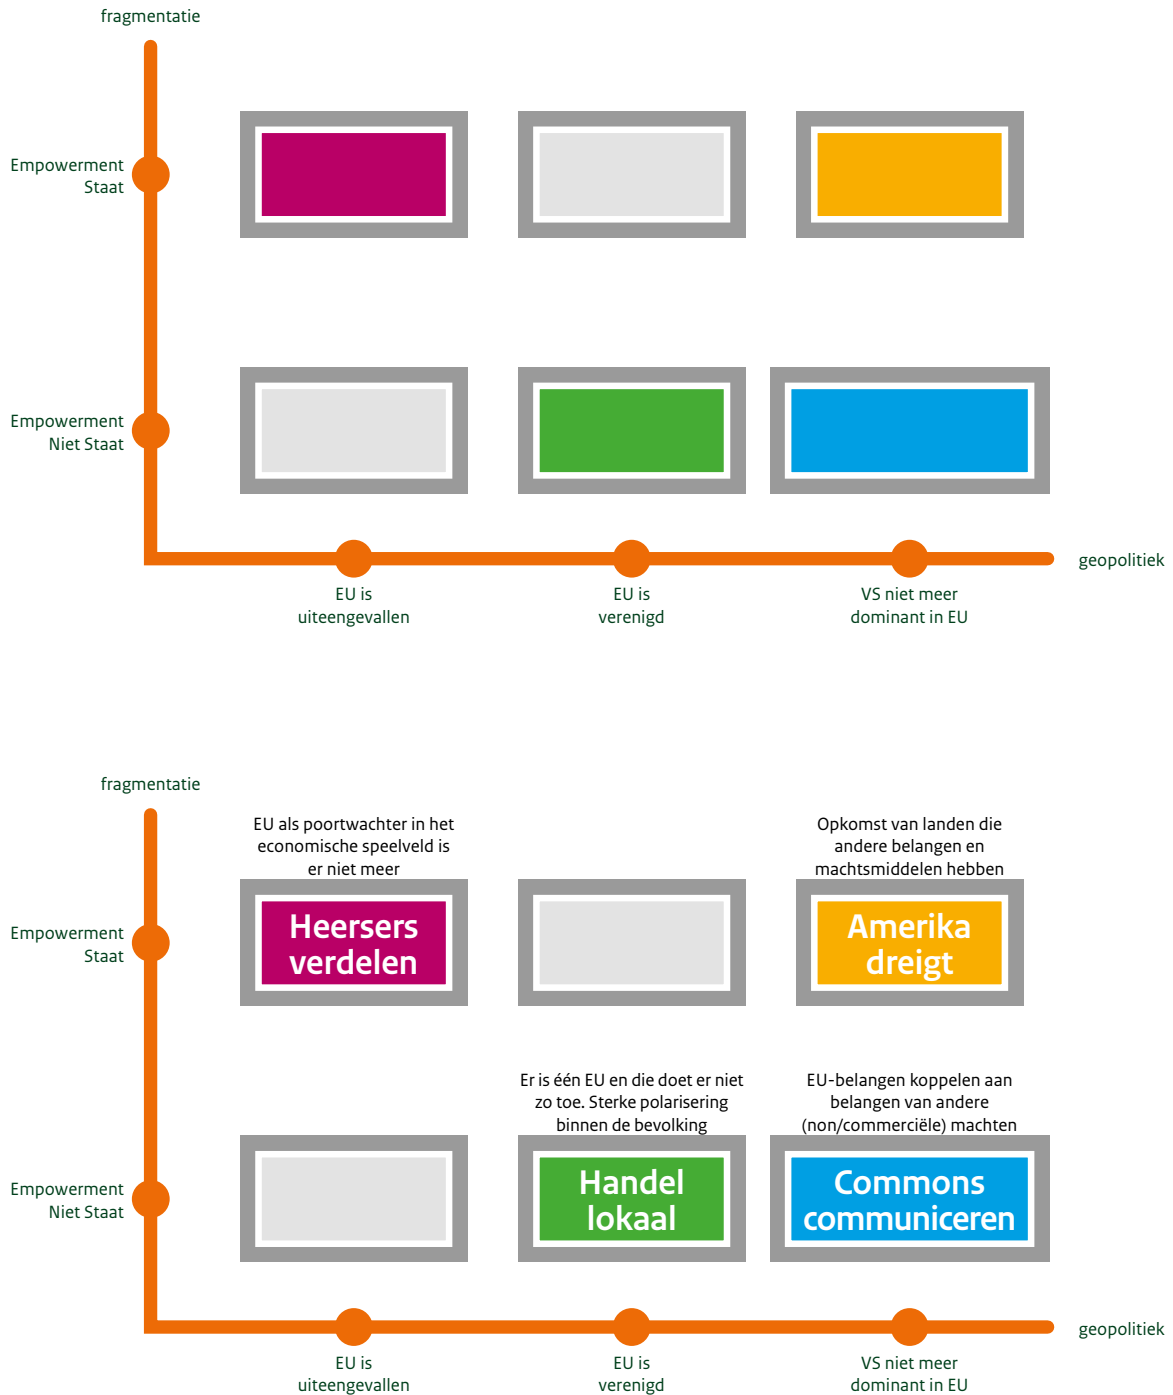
fragmentatie

Empowerment Staat

Empowerment Niet Staat

geopolitiek

EU is uiteengevallen

EU is verenigd

VS niet meer dominant in EU

fragmentatie

EU als poortwachter in het economische speelveld is er niet meer

Opkomst van landen die andere belangen en machtsmiddelen hebben

Empowerment Staat

Heersers verdelen

Amerika dreigt

Er is één EU en die doet er niet zo toe. Sterke polarisering binnen de bevolking

EU-belangen koppelen aan belangen van andere (non/commerciële) machten

Empowerment Niet Staat

Handel lokaal

Commons communiceren

geopolitiek

EU is uiteengevallen

EU is verenigd

VS niet meer dominant in EU